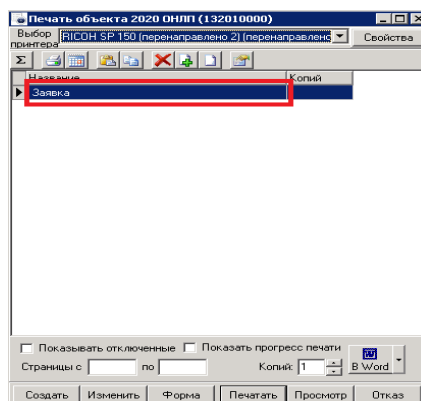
Печать объекта 2020 ОНЛП (132010000)

Выбор принтера RICOH SP 150 (перенаправлено 2) (перенаправлено

Свойства

Σ

| Название | Копий |
|---|---|
| Заявка | |

Показывать отключенные
Показать прогресс печати

Страницы с
по
Копий: 1
В Word

Создать
Изменить
Форма
Печатать
Просмотр
Отказ